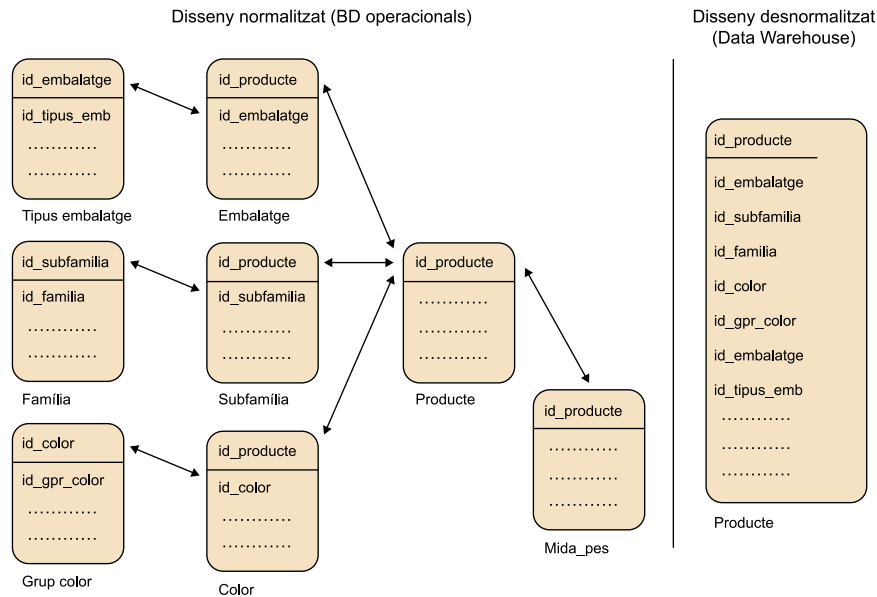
Disseny normalitzat (BD operacionals)

Disseny desnormalitzat (Data Warehouse)

id_embalatge
id_tipus_emb
............
............
Tipus embalatge

id_producte
id_embalatge
............
............
Embalatge

id_subfamilia
id_familia
............
............
Família

id_producte
id_subfamilia
............
............
Subfamília

id_color
id_gpr_color
............
............
Grup color

id_producte
id_color
............
............
Color

id_producte
............
............
............
Producte

id_producte
............
............
............
Mida_pes

id_producte
id_embalatge
id_subfamilia
id_familia
id_color
id_gpr_color
id_embalatge
id_tipus_emb
............
............
............
Producte